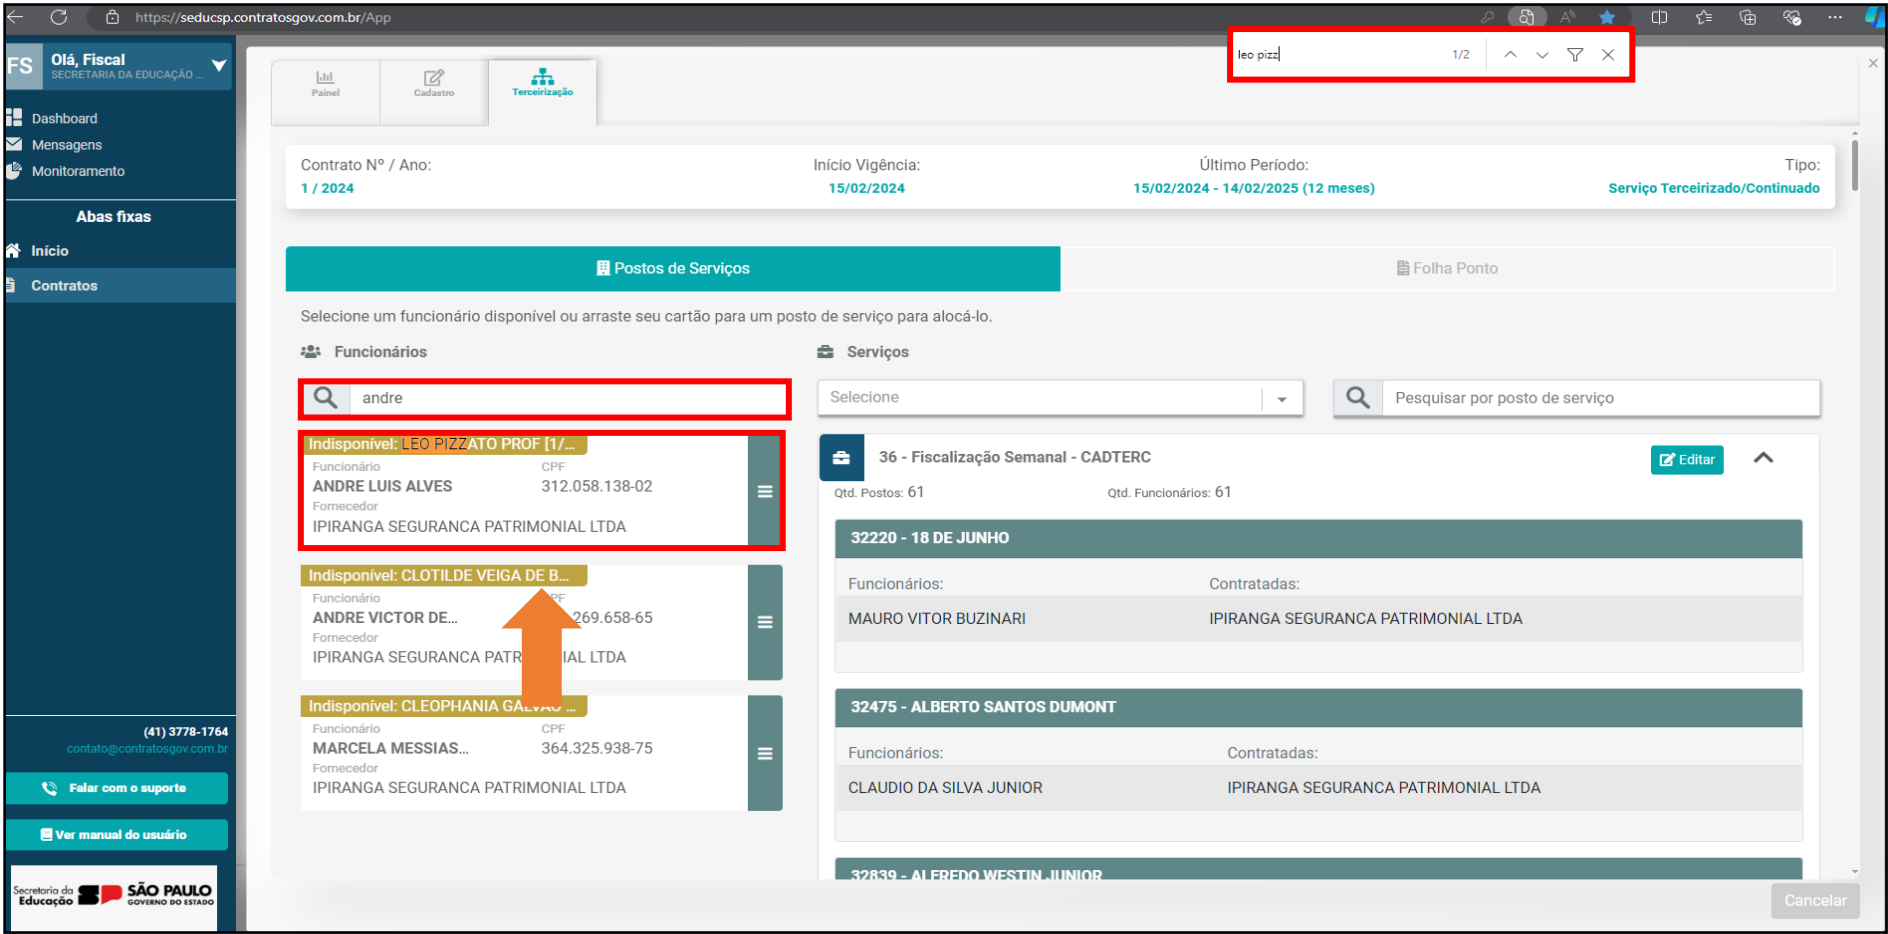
https://seducsp.contratosgov.com.br/App

leo pizz 1/2

FS Olá, Fiscal
SECRETARIA DA EDUCAÇÃO ...

Dashboard
Mensagens
Monitoramento

Abas fixas

Início
Contratos

(41) 3778-1764
contato@contratosgov.com.br

Falar com o suporte

Ver manual do usuário

Secretaria da Educação SÃO PAULO GOVERNO DO ESTADO

Painel | Cadastro | Terceirização

Contrato Nº / Ano:
1 / 2024

Início Vigência:
15/02/2024

Último Período:
15/02/2024 - 14/02/2025 (12 meses)

Tipo:
Serviço Terceirizado/Continuado

Postos de Serviços | Folha Ponto

Selecione um funcionário disponível ou arraste seu cartão para um posto de serviço para alocá-lo.

Funcionários

andre

Indisponível: LEO PIZZATO PROF [1/...
Funcionário
ANDRE LUIS ALVES
CPF
312.058.138-02
Fornecedor
IPIRANGA SEGURANCA PATRIMONIAL LTDA

Indisponível: CLOTILDE VEIGA DE B...
Funcionário
ANDRE VICTOR DE...
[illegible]PF
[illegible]269.658-65
Fornecedor
IPIRANGA SEGURANCA PATR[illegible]IAL LTDA

Indisponível: CLEOPHANIA GA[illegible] ...
Funcionário
MARCELA MESSIAS...
CPF
364.325.938-75
Fornecedor
IPIRANGA SEGURANCA PATRIMONIAL LTDA

Serviços

Selecione

Pesquisar por posto de serviço

36 - Fiscalização Semanal - CADTERC
Editar
Qtd. Postos: 61
Qtd. Funcionários: 61

32220 - 18 DE JUNHO
Funcionários:
Contratadas:
MAURO VITOR BUZINARI
IPIRANGA SEGURANCA PATRIMONIAL LTDA

32475 - ALBERTO SANTOS DUMONT
Funcionários:
Contratadas:
CLAUDIO DA SILVA JUNIOR
IPIRANGA SEGURANCA PATRIMONIAL LTDA

32839 - ALFREDO WESTIN JUNIOR

Cancelar